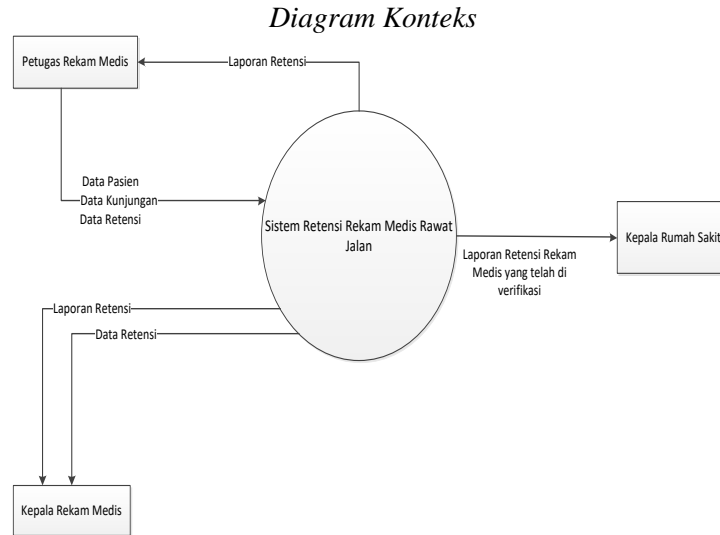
*Diagram Konteks*

Petugas Rekam Medis

Laporan Retensi

Data Pasien
Data Kunjungan
Data Retensi

Sistem Retensi Rekam Medis Rawat Jalan

Laporan Retensi Rekam Medis yang telah di verifikasi

Kepala Rumah Sakit

Laporan Retensi

Data Retensi

Kepala Rekam Medis